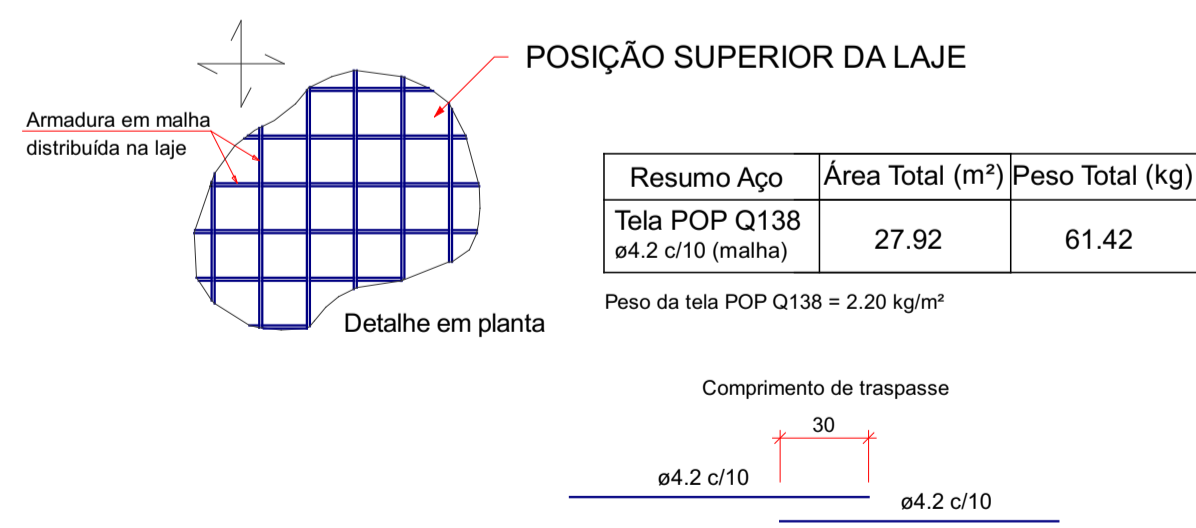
POSIÇÃO SUPERIOR DA LAJE

Armadura em malha distribuída na laje

Detalhe em planta

| Resumo Aço | Área Total (m²) | Peso Total (kg) |
|---|---|---|
| Tela POP Q138 ø4.2 c/10 (malha) | 27.92 | 61.42 |

Peso da tela POP Q138 = 2.20 kg/m²

Comprimento de traspasse

30

ø4.2 c/10

ø4.2 c/10